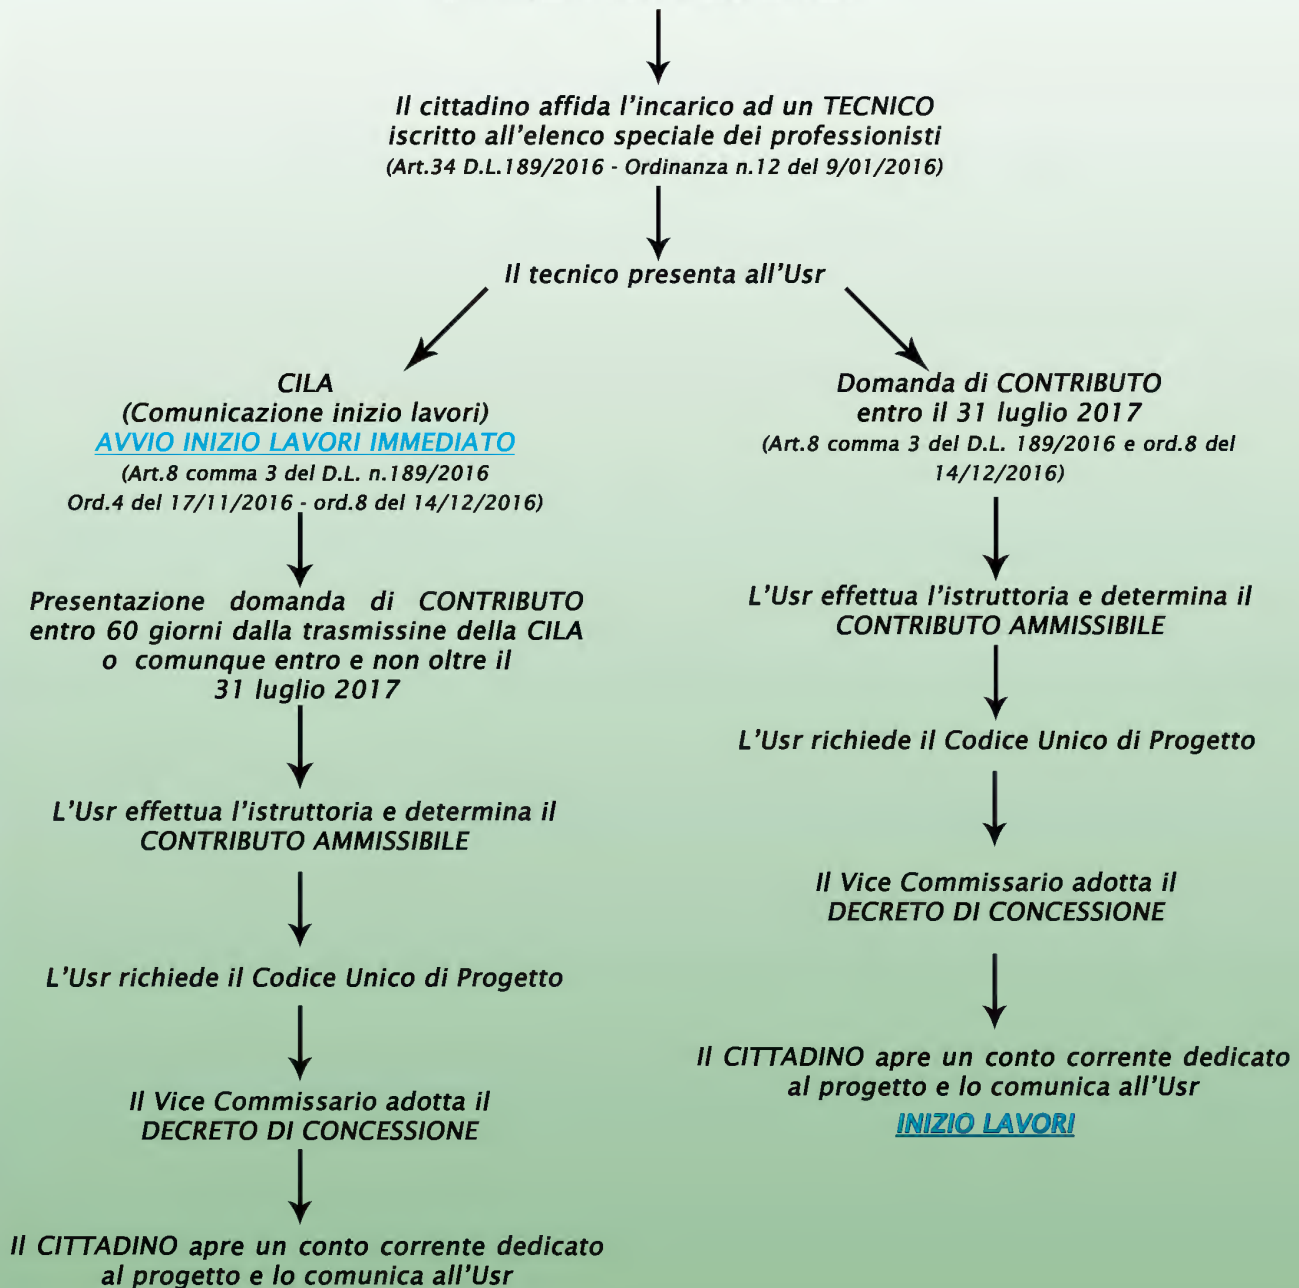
Il cittadino affida l'incarico ad un TECNICO iscritto all'elenco speciale dei professionisti
(Art.34 D.L.189/2016 - Ordinanza n.12 del 9/01/2016)

Il tecnico presenta all'Usr

CILA
(Comunicazione inizio lavori)
AVVIO INIZIO LAVORI IMMEDIATO
(Art.8 comma 3 del D.L. n.189/2016
Ord.4 del 17/11/2016 - ord.8 del 14/12/2016)

Presentazione domanda di CONTRIBUTO entro 60 giorni dalla trasmissine della CILA o comunque entro e non oltre il 31 luglio 2017

L'Usr effettua l'istruttoria e determina il CONTRIBUTO AMMISSIBILE

L'Usr richiede il Codice Unico di Progetto

Il Vice Commissario adotta il DECRETO DI CONCESSIONE

Il CITTADINO apre un conto corrente dedicato al progetto e lo comunica all'Usr

Domanda di CONTRIBUTO entro il 31 luglio 2017
(Art.8 comma 3 del D.L. 189/2016 e ord.8 del 14/12/2016)

L'Usr effettua l'istruttoria e determina il CONTRIBUTO AMMISSIBILE

L'Usr richiede il Codice Unico di Progetto

Il Vice Commissario adotta il DECRETO DI CONCESSIONE

Il CITTADINO apre un conto corrente dedicato al progetto e lo comunica all'Usr
INIZIO LAVORI